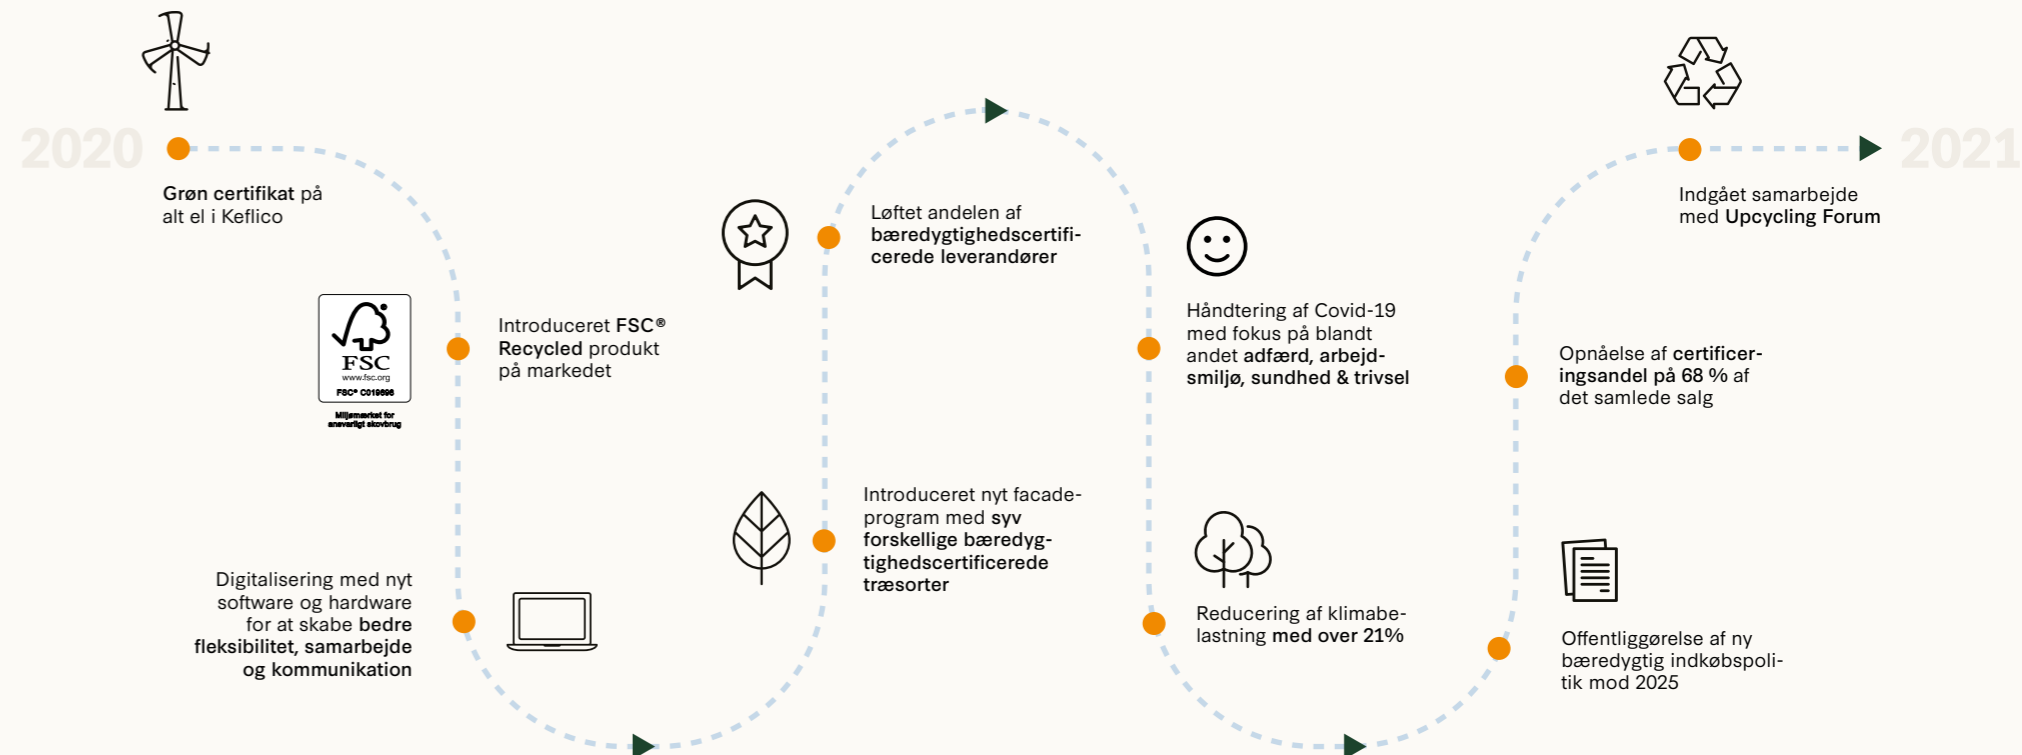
2020

Grøn certifikat på alt el i Keflico

FSC
www.fsc.org
FSC® C019696
Miljømærket for ansvarligt skovbrug

Introduceret FSC® Recycled produkt på markedet

Digitalisering med nyt software og hardware for at skabe bedre fleksibilitet, samarbejde og kommunikation

Løftet andelen af bæredygtighedscertificerede leverandører

Introduceret nyt facadeprogram med syv forskellige bæredygtighedscertificerede træsorter

Håndtering af Covid-19 med fokus på blandt andet adfærd, arbejdsmiljø, sundhed & trivsel

Reducering af klimabelastning med over 21%

2021

Indgået samarbejde med Upcycling Forum

Opnåelse af certificeringsandel på 68 % af det samlede salg

Offentliggørelse af ny bæredygtig indkøbspolitik mod 2025